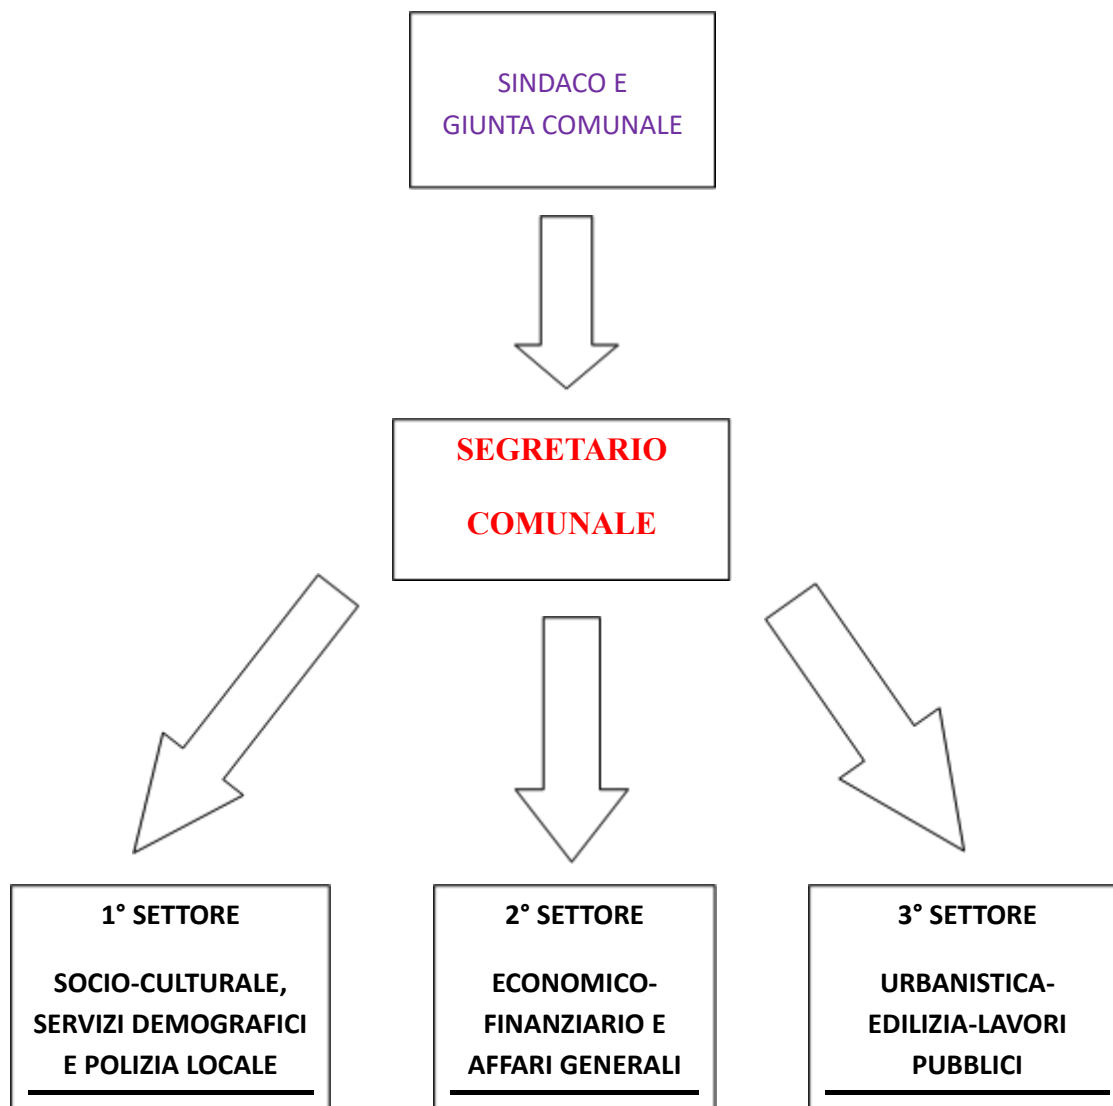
SINDACO E
GIUNTA COMUNALE

SEGRETARIO
COMUNALE

1° SETTORE

SOCIO-CULTURALE, SERVIZI DEMOGRAFICI E POLIZIA LOCALE

2° SETTORE

ECONOMICO-FINANZIARIO E AFFARI GENERALI

3° SETTORE

URBANISTICA-EDILIZIA-LAVORI PUBBLICI